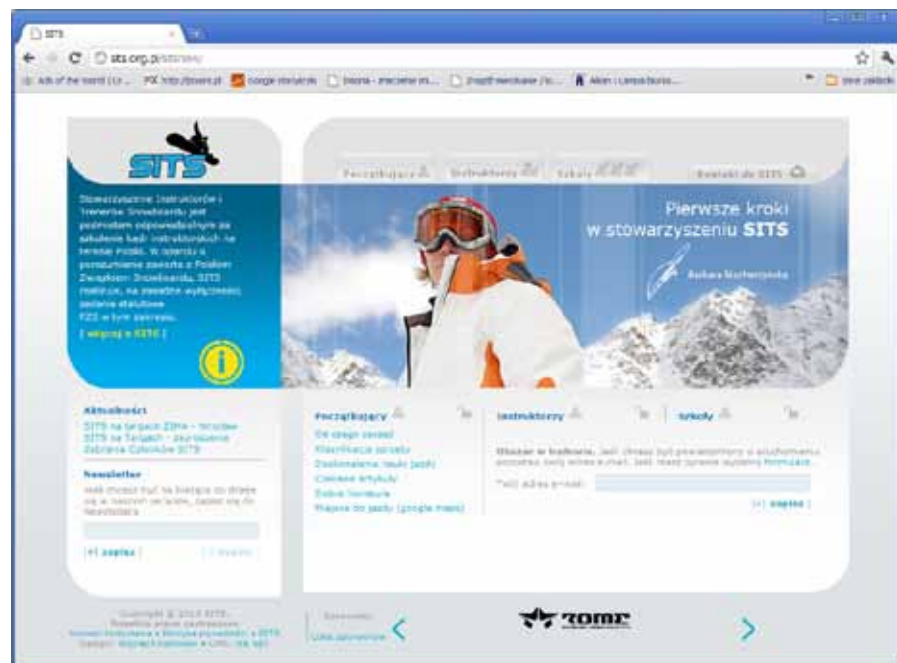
SITS

sits.org.pl/sitsnew/

Ads of the World | Cr... PIX http://pixers.pl Google Storybook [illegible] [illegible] Allon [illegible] Inne zakładki

SITS

Początkujący Instruktorzy Szkoły Kontakt do SITS

Stowarzyszenie Instruktorów i Trenerów Snowboardu jest podmiotem odpowiedzialnym za szkolenie kadr instruktorskich na terenie Polski. W oparciu o porozumienie zawarte z Polskim Związkiem Snowboardu, SITS realizuje, na zasadzie wyłączności zadania statutowe PZS w tym zakresie.

[ więcej o SITS ]

Pierwsze kroki w stowarzyszeniu SITS

Barbara Nietrzyńska

Aktualności
SITS na targach ZIMA - Wrocław
SITS na Targach - Zaproszenie
Zebranie Członków SITS

Newsletter
Jeśli chcesz być na bieżąco ze zmianami w naszym serwisie, zapisz się do Newslettera

[+] zapisz | [-] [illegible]

Początkujący
Od czego zacząć
Klasyfikacja sprzętu
Doskonalenie techniki jazdy
Ciekawe artykuły
Dobre forum
Miejsca do jazdy (google maps)

Instruktorzy

Szkoły

Obszar w budowie. Jeśli chcesz być powiadomiony o uruchomieniu podaj swój adres e-mail. Jeśli masz sprawę wypełnij formularz...

*Twój adres e-mail:

[+] zapisz |

Copyright © 2010 SITS
Wszelkie prawa zastrzeżone
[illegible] | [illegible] | SITS
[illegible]

Sponsorzy
Lista sponsorów

TOMP